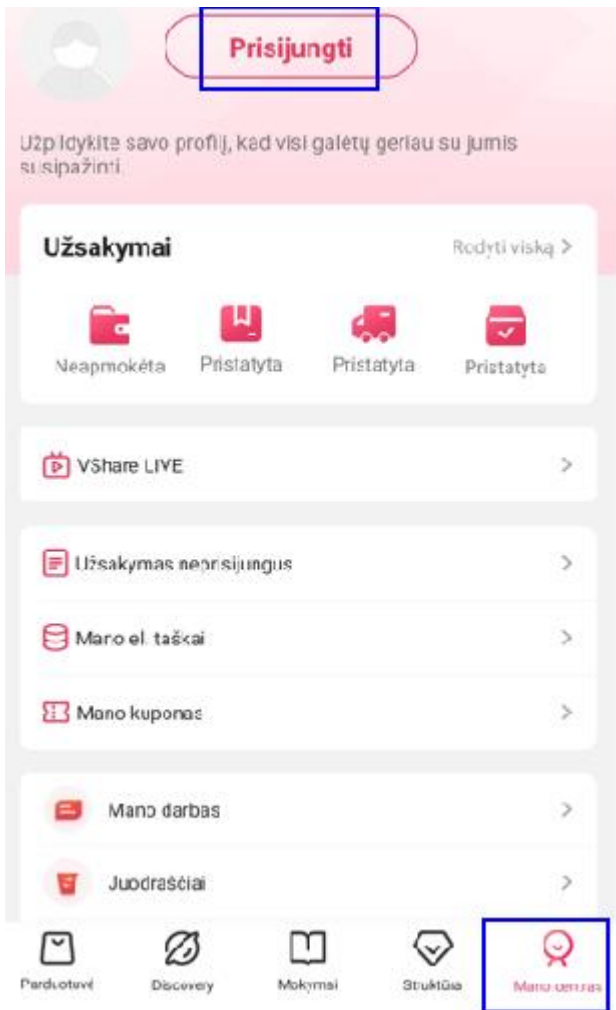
Prisijungti

Užpildykite savo profilį, kad visi galėtų geriau su jumis susipažinti

Užsakymai

Rodyti viską >

Neapmokėta

Pristatyta

Pristatyta

Pristatyta

VShare LIVE

Užsakymas neprisijungus

Mano el. taškai

Mano kuponas

Mano darbas

Juodraščiai

Parduotuvė

Discovery

Mokymai

Struktūra

Mano centras